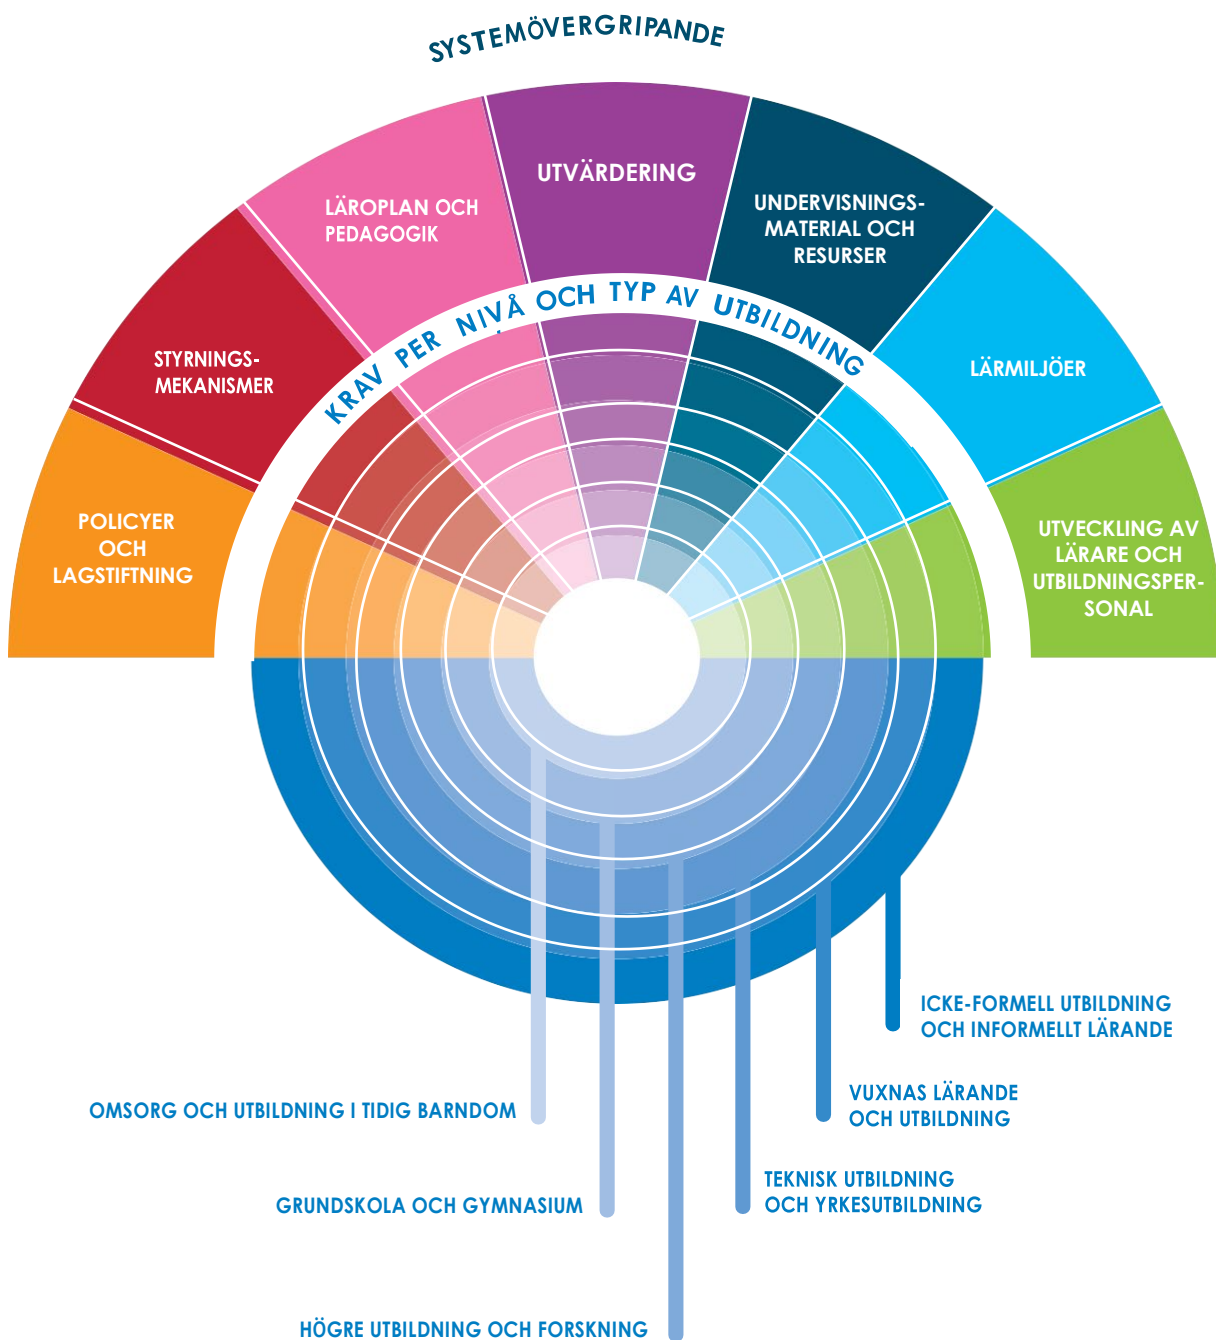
SYSTEMÖVERGRIPANDE

POLICYER OCH LAGSTIFTNING

STYRNINGSMEKANISMER

LÄROPLAN OCH PEDAGOGIK

UTVÄRDERING

UNDERVISNINGSMATERIAL OCH RESURSER

LÄRMILJÖER

UTVECKLING AV LÄRARE OCH UTBILDNINGSPERSONAL

KRAV PER NIVÅ OCH TYP AV UTBILDNING

ICKE-FORMELL UTBILDNING OCH INFORMELLT LÄRANDE

VUXNAS LÄRANDE OCH UTBILDNING

OMSORG OCH UTBILDNING I TIDIG BARNDOM

TEKNISK UTBILDNING OCH YRKESUTBILDNING

GRUNDSKOLA OCH GYMNASIUM

HÖGRE UTBILDNING OCH FORSKNING